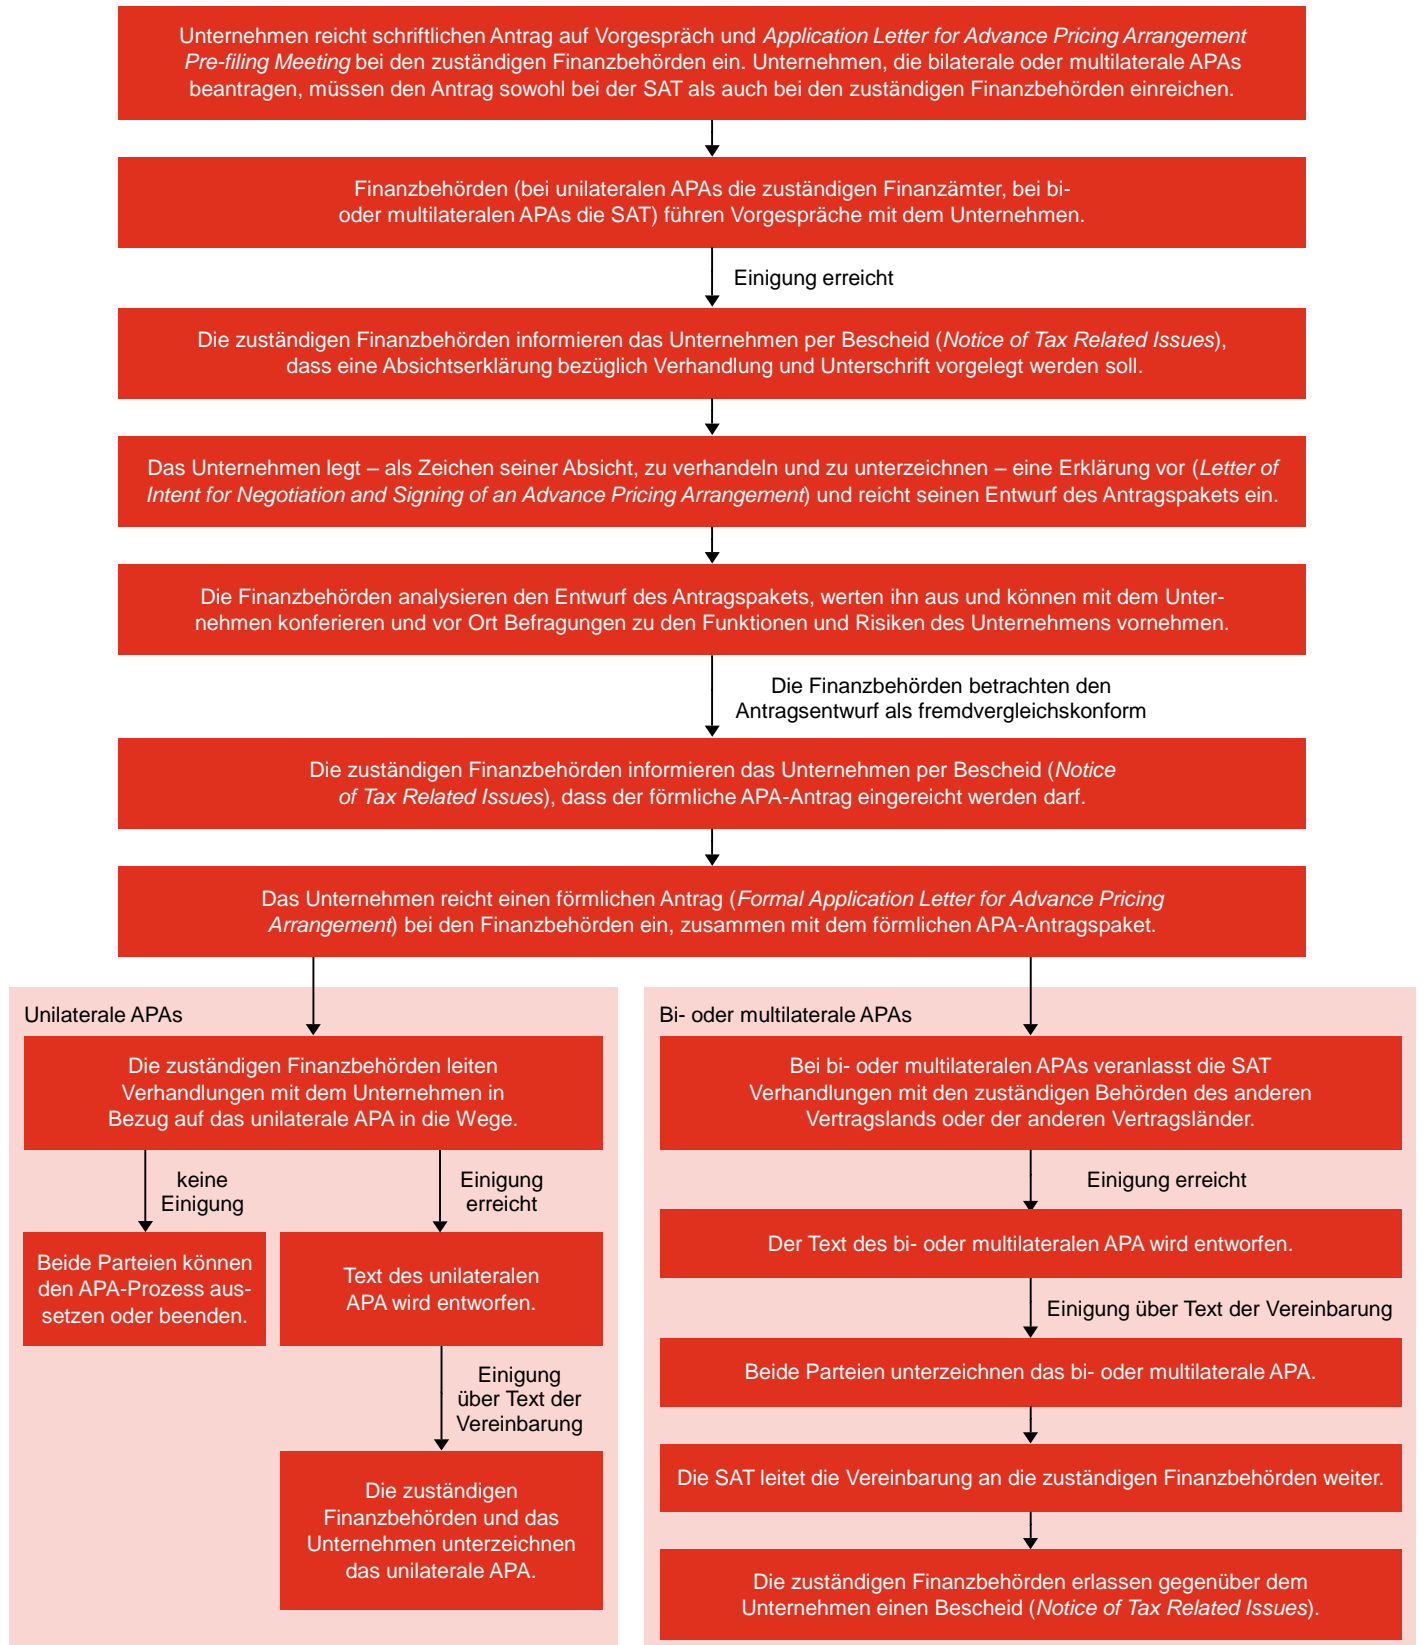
Unternehmen reicht schriftlichen Antrag auf Vorgespräch und Application Letter for Advance Pricing Arrangement Pre-filing Meeting bei den zuständigen Finanzbehörden ein. Unternehmen, die bilaterale oder multilaterale APAs beantragen, müssen den Antrag sowohl bei der SAT als auch bei den zuständigen Finanzbehörden einreichen.

Finanzbehörden (bei unilateralen APAs die zuständigen Finanzämter, bei bi- oder multilateralen APAs die SAT) führen Vorgespräche mit dem Unternehmen.

Einigung erreicht

Die zuständigen Finanzbehörden informieren das Unternehmen per Bescheid (Notice of Tax Related Issues), dass eine Absichtserklärung bezüglich Verhandlung und Unterschrift vorgelegt werden soll.

Das Unternehmen legt – als Zeichen seiner Absicht, zu verhandeln und zu unterzeichnen – eine Erklärung vor (Letter of Intent for Negotiation and Signing of an Advance Pricing Arrangement) und reicht seinen Entwurf des Antragspakets ein.

Die Finanzbehörden analysieren den Entwurf des Antragspakets, werten ihn aus und können mit dem Unternehmen konferieren und vor Ort Befragungen zu den Funktionen und Risiken des Unternehmens vornehmen.

Die Finanzbehörden betrachten den Antragsentwurf als fremdvergleichskonform

Die zuständigen Finanzbehörden informieren das Unternehmen per Bescheid (Notice of Tax Related Issues), dass der förmliche APA-Antrag eingereicht werden darf.

Das Unternehmen reicht einen förmlichen Antrag (Formal Application Letter for Advance Pricing Arrangement) bei den Finanzbehörden ein, zusammen mit dem förmlichen APA-Antragspaket.

Unilaterale APAs

Die zuständigen Finanzbehörden leiten Verhandlungen mit dem Unternehmen in Bezug auf das unilaterale APA in die Wege.

keine Einigung

Beide Parteien können den APA-Prozess aussetzen oder beenden.

Einigung erreicht

Text des unilateralen APA wird entworfen.

Einigung über Text der Vereinbarung

Die zuständigen Finanzbehörden und das Unternehmen unterzeichnen das unilaterale APA.

Bi- oder multilaterale APAs

Bei bi- oder multilateralen APAs veranlasst die SAT Verhandlungen mit den zuständigen Behörden des anderen Vertragslands oder der anderen Vertragsländer.

Einigung erreicht

Der Text des bi- oder multilateralen APA wird entworfen.

Einigung über Text der Vereinbarung

Beide Parteien unterzeichnen das bi- oder multilaterale APA.

Die SAT leitet die Vereinbarung an die zuständigen Finanzbehörden weiter.

Die zuständigen Finanzbehörden erlassen gegenüber dem Unternehmen einen Bescheid (Notice of Tax Related Issues).